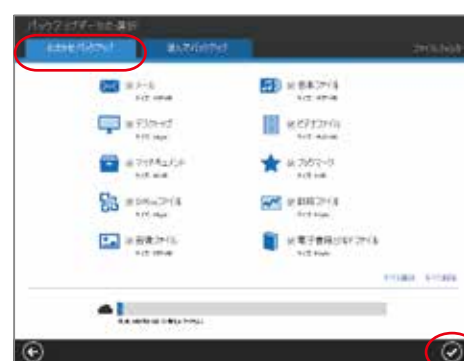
バックアップデータの選択

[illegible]

選んでバックアップ

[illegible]

メール
サイズ: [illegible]

音楽ファイル
サイズ: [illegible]

デスクトップ
サイズ: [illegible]

ビデオファイル
サイズ: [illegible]

マイドキュメント
サイズ: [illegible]

お気に入り
サイズ: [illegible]

Officeファイル
サイズ: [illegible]

財務ファイル
サイズ: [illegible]

画像ファイル
サイズ: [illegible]

電子書籍とPDFファイル
サイズ: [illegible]

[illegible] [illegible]

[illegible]